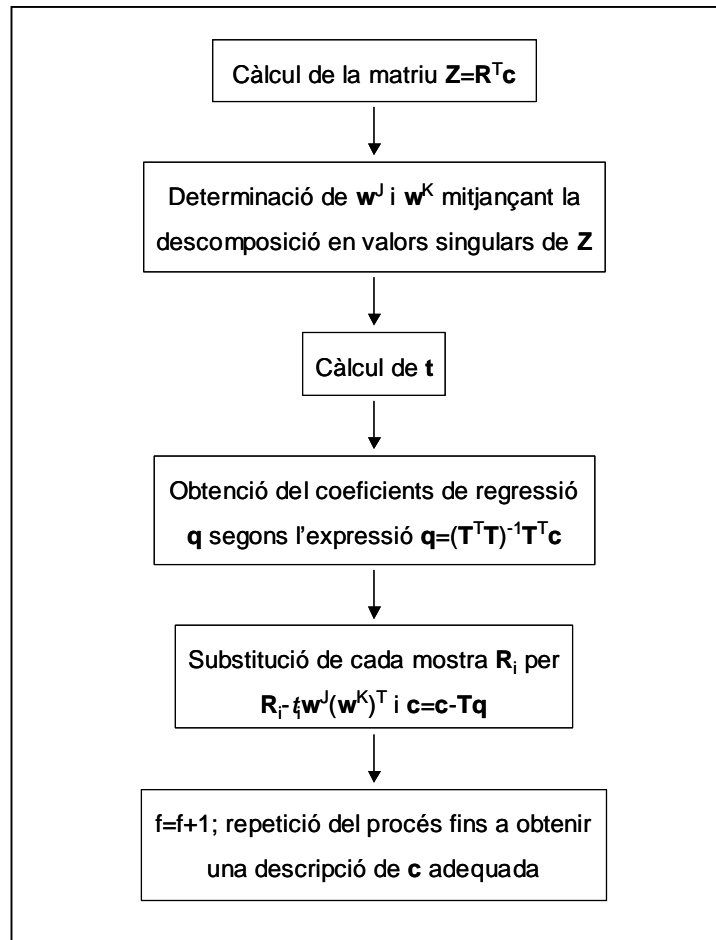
Càlcul de la matriu $\mathbf{Z}=\mathbf{R}^T\mathbf{c}$

Determinació de $\mathbf{w}^J$ i $\mathbf{w}^K$ mitjançant la descomposició en valors singulars de $\mathbf{Z}$

Càlcul de $\mathbf{t}$

Obtenció del coeficients de regressió $\mathbf{q}$ segons l'expressió $\mathbf{q}=(\mathbf{T}^T\mathbf{T})^{-1}\mathbf{T}^T\mathbf{c}$

Substitució de cada mostra $\mathbf{R}_i$ per $\mathbf{R}_i$- $t_i\mathbf{w}^J(\mathbf{w}^K)^T$ i $\mathbf{c}=\mathbf{c}-\mathbf{Tq}$

f=f+1; repetició del procés fins a obtenir una descripció de $\mathbf{c}$ adequada